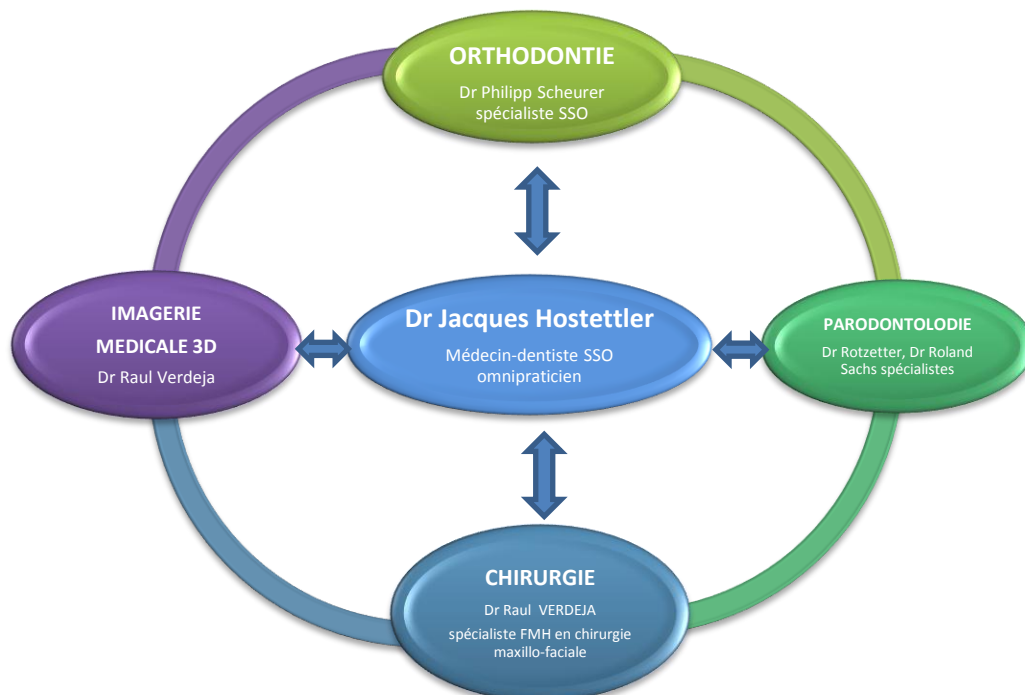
ORTHODONTIE
Dr Philipp Scheurer
spécialiste SSO

IMAGERIE
MEDICALE 3D
Dr Raul Verdeja

Dr Jacques Hostettler
Médecin-dentiste SSO
omnipraticien

PARODONTOLODIE
Dr Rotzetter, Dr Roland Sachs spécialistes

CHIRURGIE
Dr Raul VERDEJA
spécialiste FMH en chirurgie maxillo-faciale